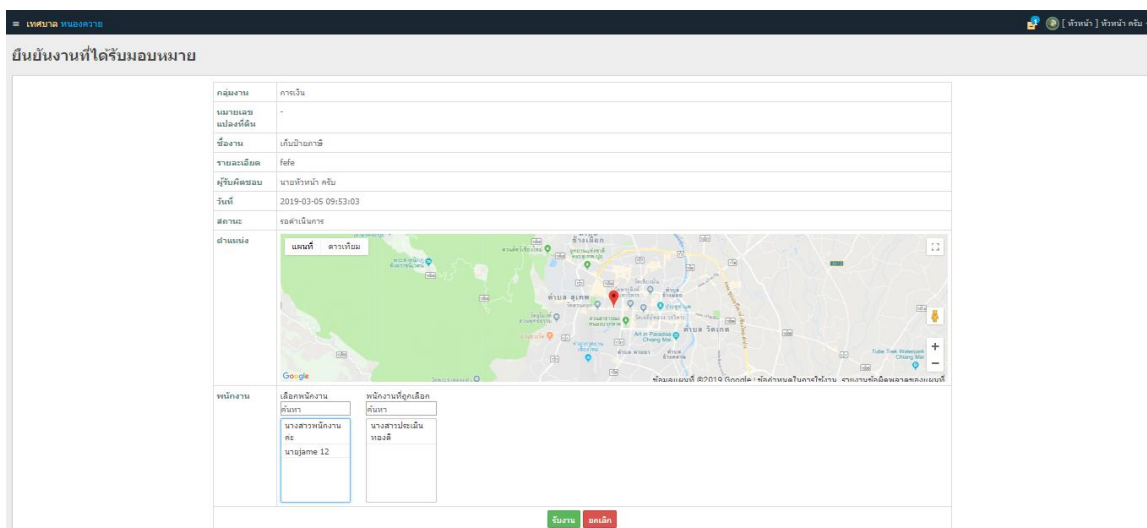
≡ เทศบาล หนองควาย

[ หัวหน้า ] หัวหน้า ครับ

ยืนยันงานที่ได้รับมอบหมาย

| | |
|---|---|
| กลุ่มงาน | การเงิน |
| หมายเลขแปลงที่ดิน | - |
| ชื่องาน | เก็บป้ายภาษี |
| รายละเอียด | fefe |
| ผู้รับผิดชอบ | นายหัวหน้า ครับ |
| วันที่ | 2019-03-05 09:53:03 |
| สถานะ | รอดำเนินการ |
| ตำแหน่ง | แผนที่ ดาวเทียม ตำบล สุเทพ ตำบล ช้างเผือก ตำบล วัดเกต Art in Paradise Chiang Mai Tube Trek Waterpark Chiang Mai Google ข้อมูลแผนที่ ©2019 Google ข้อกำหนดในการใช้งาน รายงานข้อผิดพลาดของแผนที่ |
| พนักงาน | เลือกพนักงาน ค้นหา นางสาวพนักงาน ค่ะ นายjame 12 พนักงานที่ถูกเลือก ค้นหา นางสาวประเมิน ทองดี |

รับงาน ยกเลิก